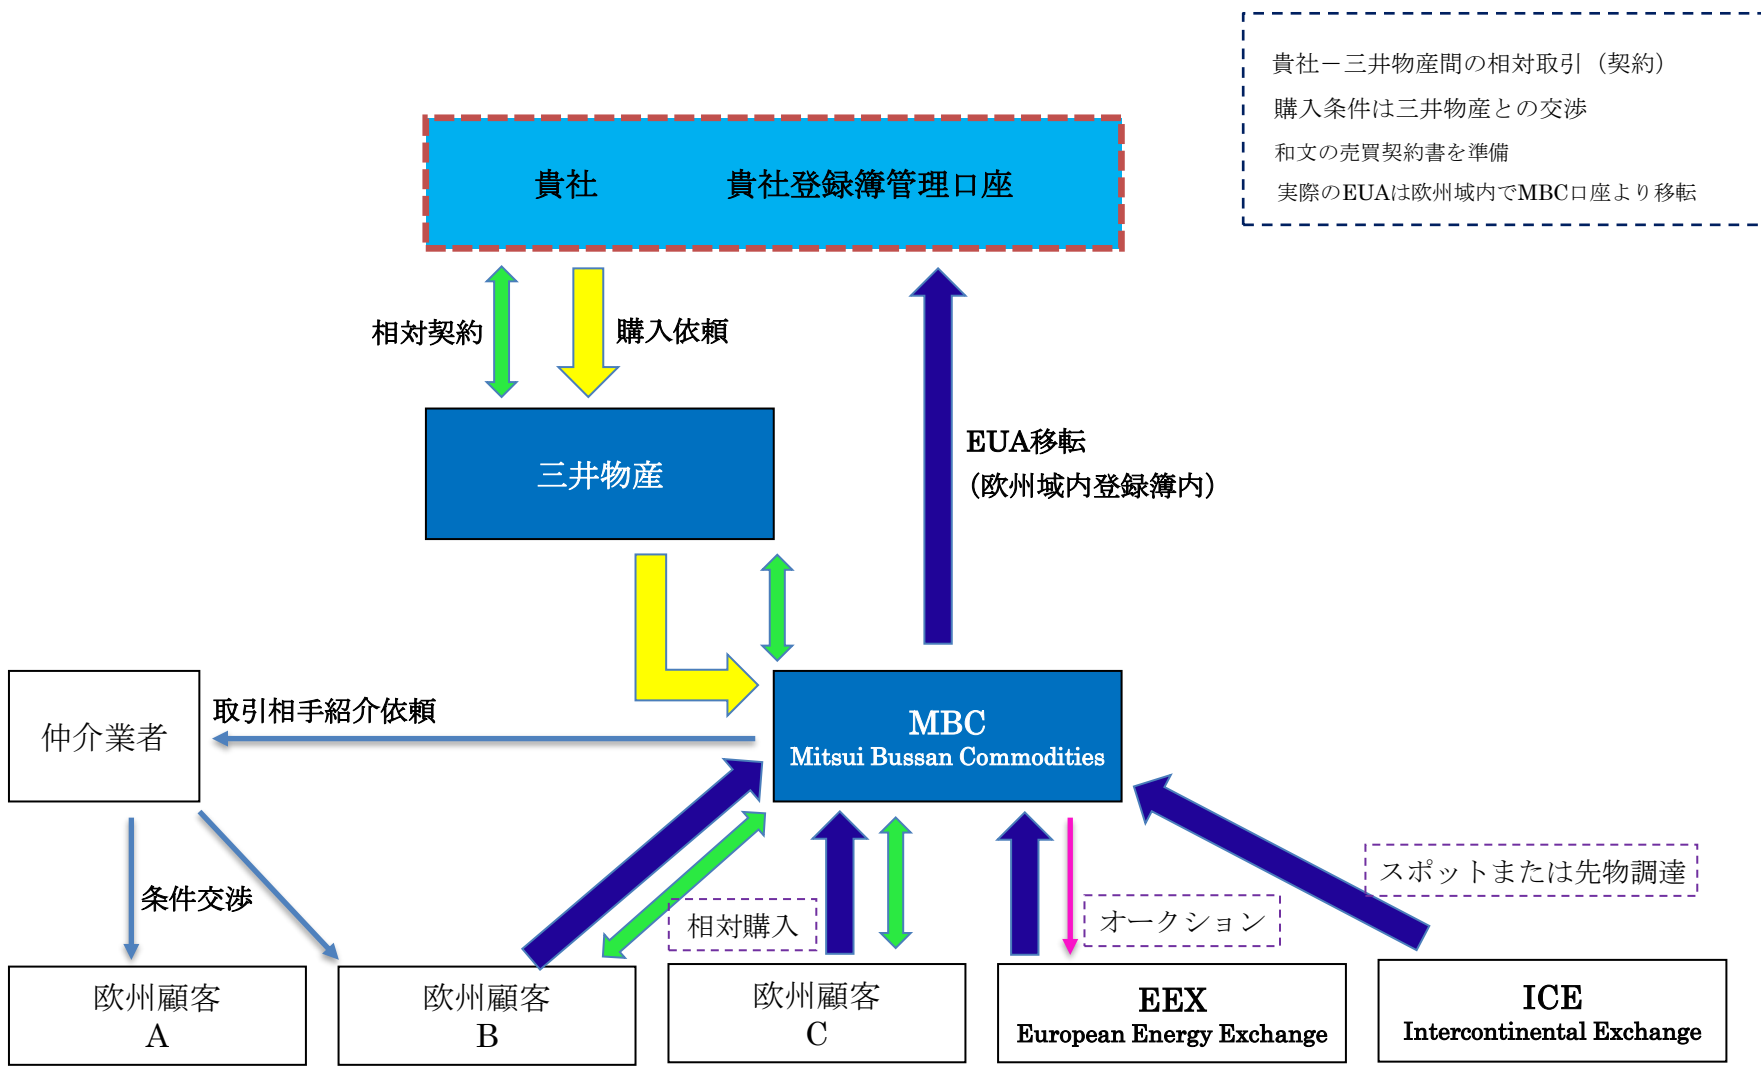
貴社ー三井物産間の相対取引（契約）
購入条件は三井物産との交渉
和文の売買契約書を準備
実際のEUAは欧州域内でMBC口座より移転

貴社　　貴社登録簿管理口座

相対契約

購入依頼

三井物産

EUA移転
（欧州域内登録簿内）

仲介業者

取引相手紹介依頼

MBC
Mitsui Bussan Commodities

条件交渉

相対購入

オークション

スポットまたは先物調達

欧州顧客
A

欧州顧客
B

欧州顧客
C

EEX
European Energy Exchange

ICE
Intercontinental Exchange